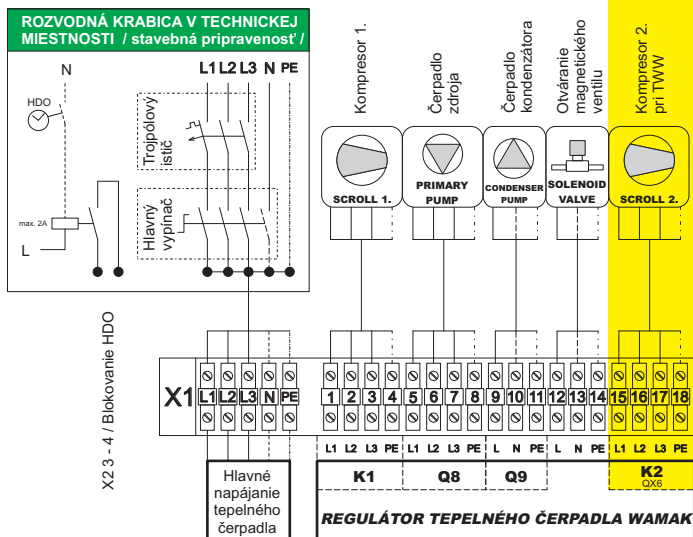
ROZVODNÁ KRABICA V TECHNICKEJ MIESTNOSTI / stavebná pripravenosť /

N

HDO

L1 L2 L3 N PE

Trojpólový istič

max. 2A

L

Hlavný vypínač

Kompresor 1.

Čerpadlo zdroja

Čerpadlo kondenzátora

Otváranie magnetického ventilu

Kompresor 2. pri TWW

SCROLL 1.

PRIMARY PUMP

CONDENSER PUMP

SOLENOID VALVE

SCROLL 2.

X2 3 - 4 / Blokovanie HDO

X1

| L1 | L2 | L3 | N | PE | 1 | 2 | 3 | 4 | 5 | 6 | 7 | 8 | 9 | 10 | 11 | 12 | 13 | 14 | 15 | 16 | 17 | 18 |
|---|---|---|---|---|---|---|---|---|---|---|---|---|---|---|---|---|---|---|---|---|---|---|

L1 L2 L3 PE L1 L2 L3 PE L N PE L N PE L1 L2 L3 PE

K1 Q8 Q9 K2 QX6

Hlavné napájanie tepelného čerpadla

REGULÁTOR TEPELNÉHO ČERPADLA WAMAK